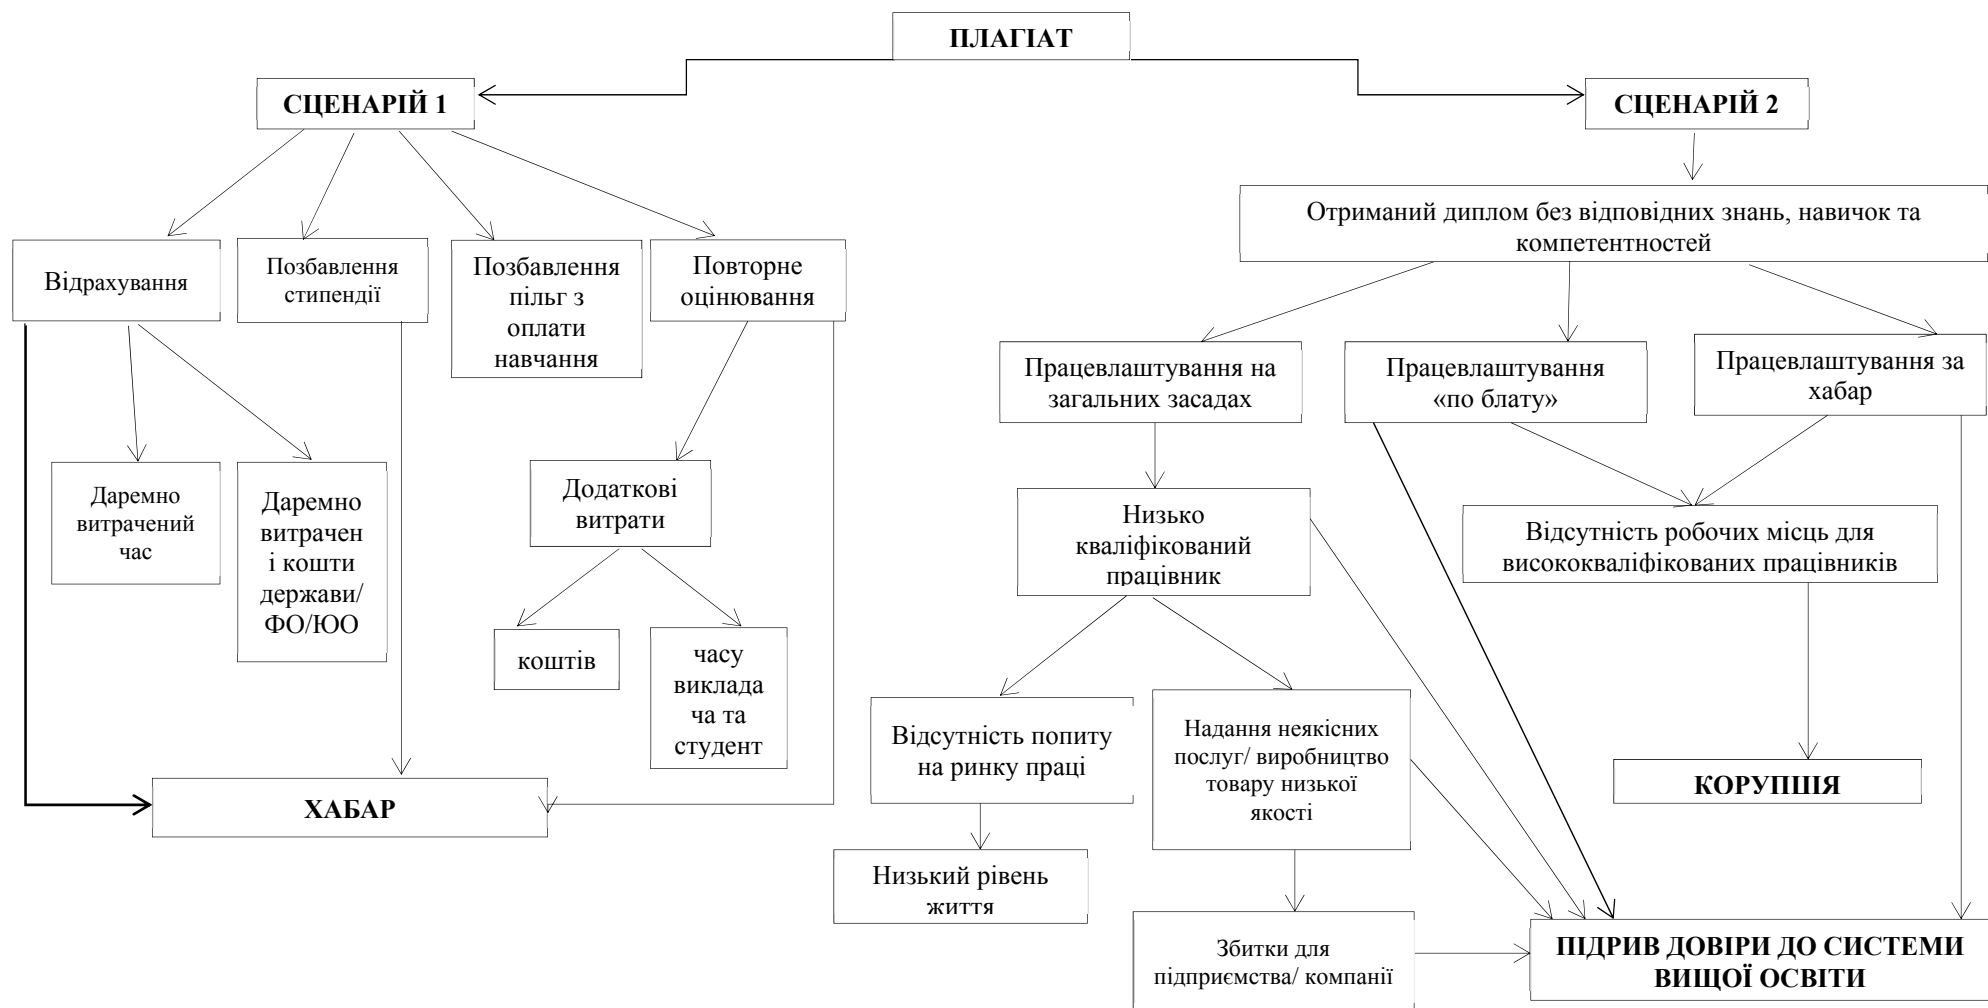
ПЛАГІАТ

СЦЕНАРІЙ 1

СЦЕНАРІЙ 2

Відрахування

Позбавлення стипендії

Позбавлення пільг з оплати навчання

Повторне оцінювання

Даремно витрачений час

Даремно витрачен і кошти держави/ ФО/ЮО

Додаткові витрати

коштів

часу виклада ча та студент

ХАБАР

Отриманий диплом без відповідних знань, навичок та компетентностей

Працевлаштування на загальних засадах

Працевлаштування «по блату»

Працевлаштування за хабар

Низько кваліфікований працівник

Відсутність робочих місць для висококваліфікованих працівників

Відсутність попиту на ринку праці

Надання неякісних послуг/ виробництво товару низької якості

КОРУПЦІЯ

Низький рівень життя

Збитки для підприємства/ компанії

ПІДРИВ ДОВІРИ ДО СИСТЕМИ ВИЩОЇ ОСВІТИ